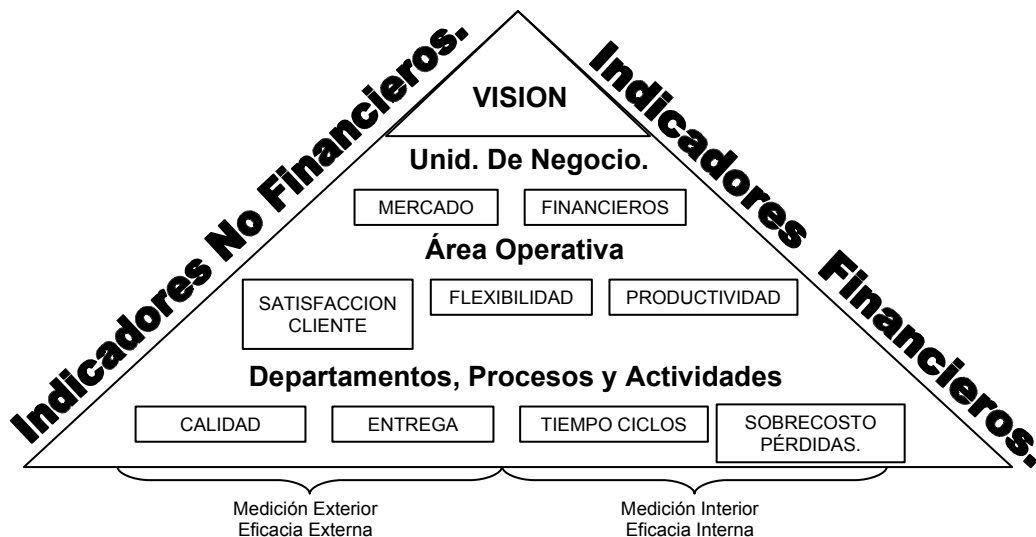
Indicadores No Financieros.

Indicadores Financieros.

VISION

Unid. De Negocio.

MERCADO

FINANCIEROS

Área Operativa

SATISFACCION CLIENTE

FLEXIBILIDAD

PRODUCTIVIDAD

Departamentos, Procesos y Actividades

CALIDAD

ENTREGA

TIEMPO CICLOS

SOBRECOSTO PÉRDIDAS.

Medición Exterior
Eficacia Externa

Medición Interior
Eficacia Interna